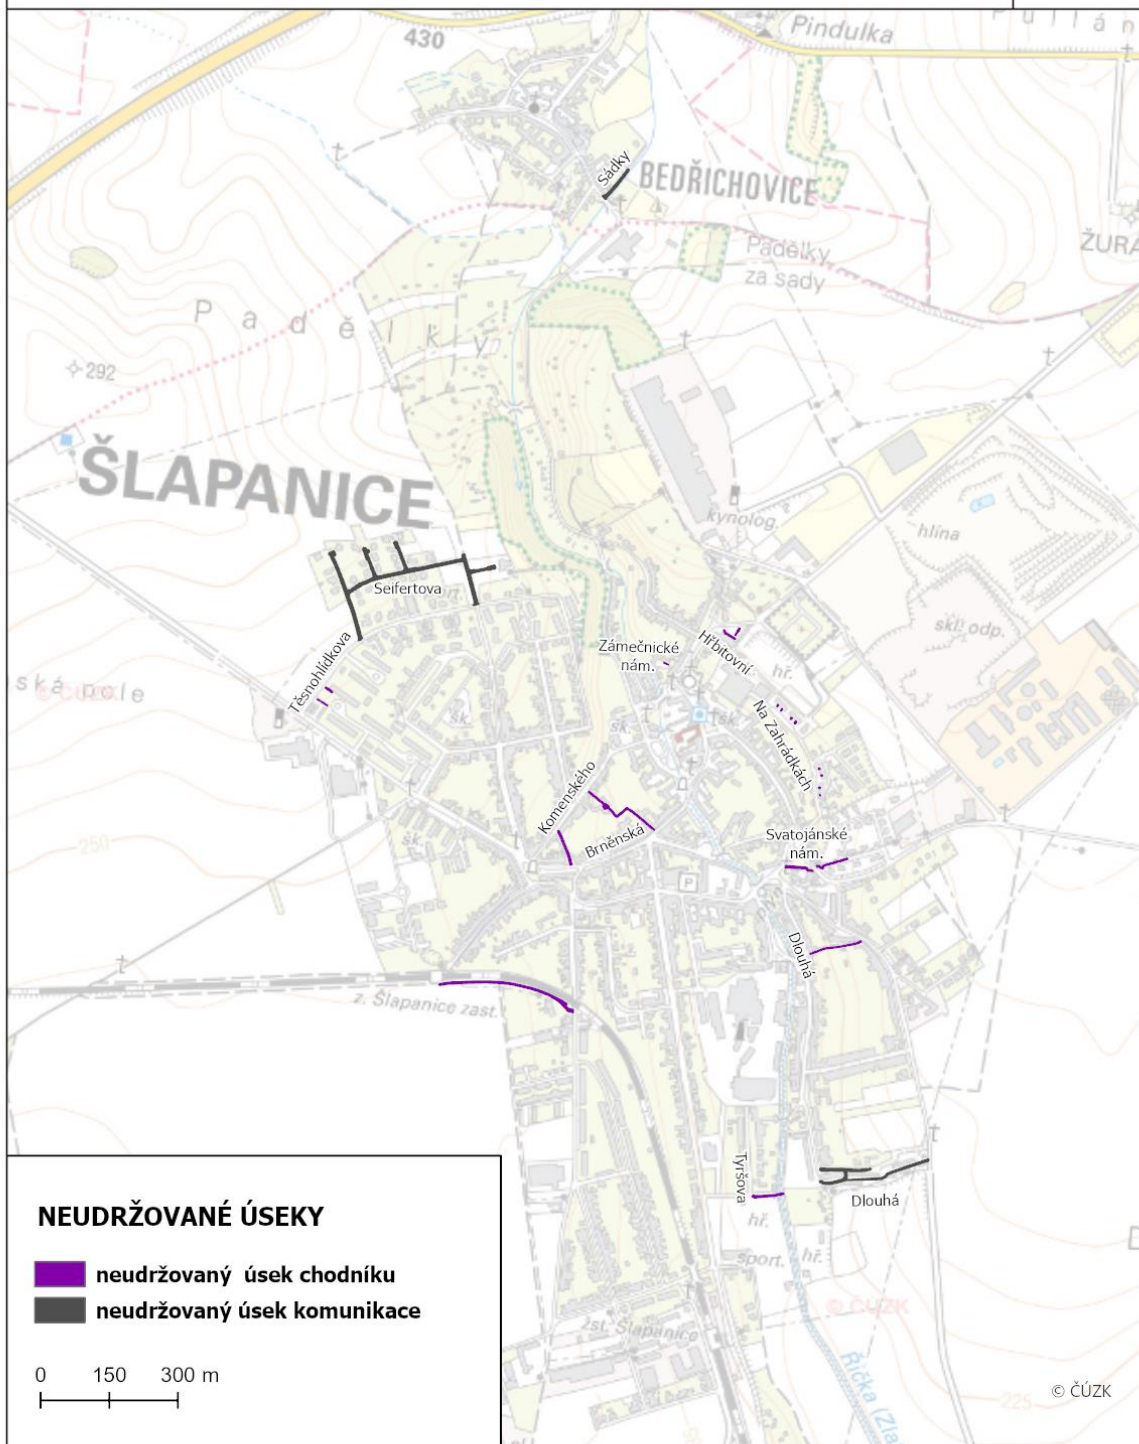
430
Pindulka
Pulán
Sadky
BEDŘICHOVICE
ŽURA
Padělky za sady
P a d ě l k y
292
ŠLAPANICE
kynolog.
hlína
Seifertova
skl. odp.
Těsnohlídkova
Zámečnické nám.
Hřbitovní
hř.
ské pole
šk.
šk.
Na Zahrádkách
Komenského
Brněnská
šk.
Svatojánské nám.
250
Dlouhá
z. Šlapanice zast.
Tyršova
hř.
Dlouhá
sport.
hř.
© ČÚZK
zst. Šlapanice
Říčka (Zla
225
NEUDRŽOVANÉ ÚSEKY
neudržovaný úsek chodníku
neudržovaný úsek komunikace
0 150 300 m
© ČÚZK